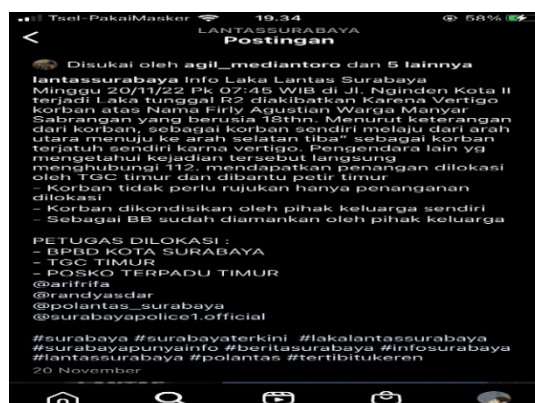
Tsel-PakaiMasker 19.34 58%
LANTASSURABAYA
Postingan

Disukai oleh agil_mediantoro dan 5 lainnya

lantassurabaya Info Laka Lantas Surabaya Minggu 20/11/22 Pk 07:45 WIB di Jl. Nginden Kota II terjadi Laka tunggal R2 diakibatkan Karena Vertigo korban atas Nama Firly Agustian Warga Manyar Sabrangan yang berusia 18thn. Menurut keterangan dari korban, sebagai korban sendiri melaju dari arah utara menuju ke arah selatan tiba" sebagai korban terjatuh sendiri karna vertigo. Pengendara lain yg mengetahui kejadian tersebut langsung menghubungi 112 mendapatkan penangan dilokasi oleh TGC timur dan dibantu potir timur
- Korban tidak perlu rujukan hanya penanganan dilokasi
- Korban dikondisikan oleh pihak keluarga sendiri
- Sebagai BB sudah diamankan oleh pihak keluarga

PETUGAS DILOKASI :
- BPBD KOTA SURABAYA
- TGC TIMUR
- POSKO TERPADU TIMUR
@arifrifa
@randyasdar
@polantas_surabaya
@surabayapolice1.official

#surabaya #surabayaterkini #lakalantassurabaya #surabayapunyainfo #beritasurabaya #infosurabaya #lantassurabaya #polantas #tertibitukeren
20 November